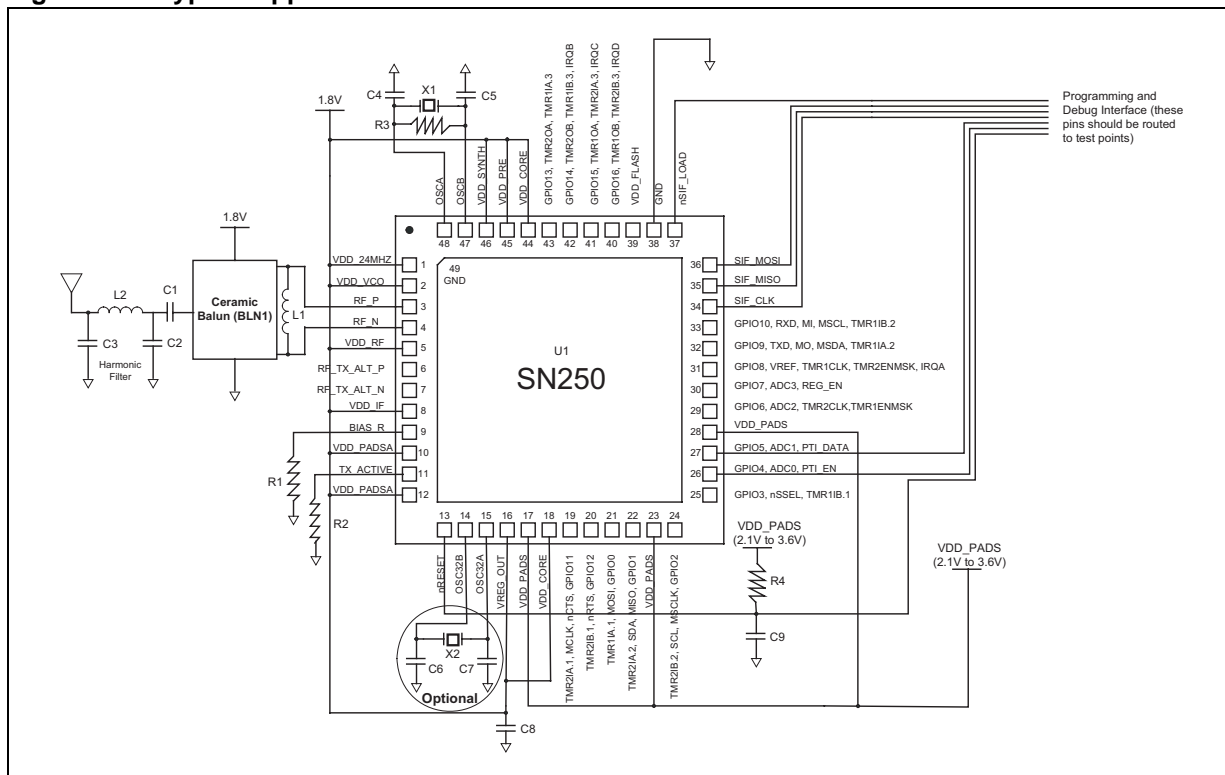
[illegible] Typical Application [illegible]

Programming and Debug Interface (these pins should be routed to test points)

C4 X1 C5
R3
1.8V

OSCA 48
OSCB 47
VDD_SYNTH 46
VDD_PRE 45
VDD_CORE 44
GPIO13, TMR2OA, TMR1IA.3 43
GPIO14, TMR2OB, TMR1IB.3, IRQB 42
GPIO15, TMR1OA, TMR2IA.3, IRQC 41
GPIO16, TMR1OB, TMR2IB.3, IRQD 40
VDD_FLASH 39
GND 38
nSIF_LOAD 37

1.8V
L2 C1
Ceramic Balun (BLN1)
L1
C3 C2
Harmonic Filter

VDD_24MHZ 1
VDD_VCO 2
RF_P 3
RF_N 4
VDD_RF 5
RF_TX_ALT_P 6
RF_TX_ALT_N 7
VDD_IF 8
BIAS_R 9
VDD_PADSA 10
TX_ACTIVE 11
VDD_PADSA 12
R1
R2

49 GND
U1
SN250

36 SIF_MOSI
35 SIF_MISO
34 SIF_CLK
33 GPIO10, RXD, MI, MSCL, TMR1IB.2
32 GPIO9, TXD, MO, MSDA, TMR1IA.2
31 GPIO8, VREF, TMR1CLK, TMR2ENMSK, IRQA
30 GPIO7, ADC3, REG_EN
29 GPIO6, ADC2, TMR2CLK,TMR1ENMSK
28 VDD_PADS
27 GPIO5, ADC1, PTI_DATA
26 GPIO4, ADC0, PTI_EN
25 GPIO3, nSSEL, TMR1IB.1

13 nRESET
14 OSC32B
15 OSC32A
16 VREG_OUT
17 VDD_PADS
18 VDD_CORE
19 TMR2IA.1, MCLK, nCTS, GPIO11
20 TMR2IB.1, nRTS, GPIO12
21 TMR1IA.1, MOSI, GPIO0
22 TMR1IA.2, SDA, MISO, GPIO1
23 VDD_PADS
24 TMR2IB.2, SCL, MSCLK, GPIO2

VDD_PADS (2.1V to 3.6V)
R4
C9
VDD_PADS (2.1V to 3.6V)

X2
C6 C7
Optional
C8